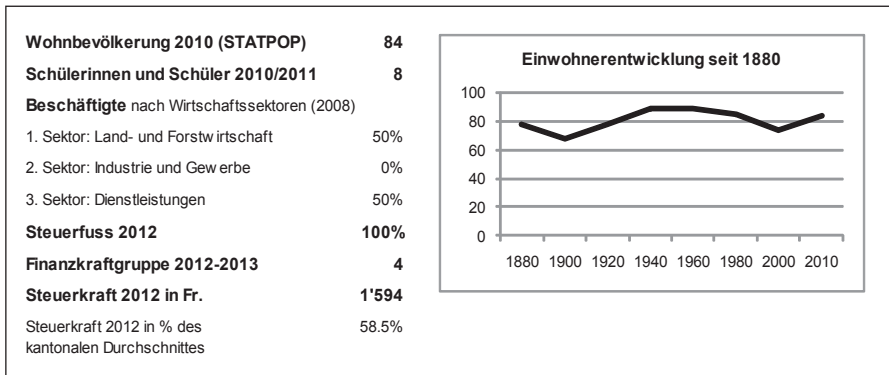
| | |
|---|---|
| **Wohnbevölkerung 2010 (STATPOP)** | **84** |
| **Schülerinnen und Schüler 2010/2011** | **8** |
| **Beschäftigte** nach Wirtschaftssektoren (2008) | |
| 1. Sektor: Land- und Forstwirtschaft | 50% |
| 2. Sektor: Industrie und Gewerbe | 0% |
| 3. Sektor: Dienstleistungen | 50% |
| **Steuerfuss 2012** | **100%** |
| **Finanzkraftgruppe 2012-2013** | **4** |
| **Steuerkraft 2012 in Fr.** | **1'594** |
| Steuerkraft 2012 in % des kantonalen Durchschnittes | 58.5% |

Einwohnerentwicklung seit 1880

100
80
60
40
20
0

1880 1900 1920 1940 1960 1980 2000 2010